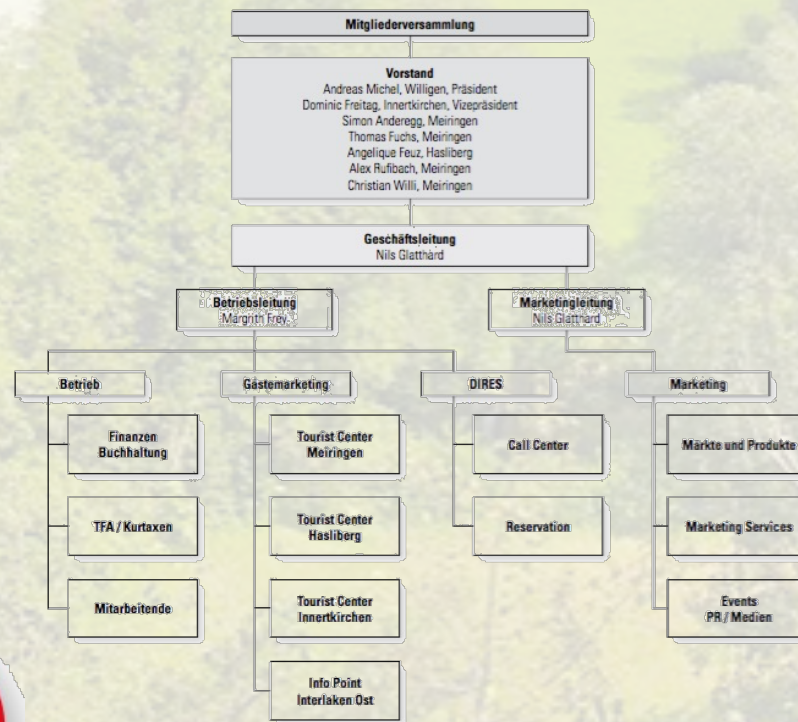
Mitgliederversammlung

Vorstand
Andreas Michel, Willigen, Präsident
Dominic Freitag, Innertkirchen, Vizepräsident
Simon Anderegg, Meiringen
Thomas Fuchs, Meiringen
Angelique Feuz, Hasliberg
Alex Rufibach, Meiringen
Christian Willi, Meiringen

Geschäftsleitung
Nils Glatthard

Betriebsleitung
Margrith Frey

Marketingleitung
Nils Glatthard

Betrieb

Finanzen
Buchhaltung

TFA / Kurtaxen

Mitarbeitende

Gästemarketing

Tourist Center
Meiringen

Tourist Center
Hasliberg

Tourist Center
Innertkirchen

Info Point
Interlaken Ost

DIRES

Call Center

Reservation

Marketing

Märkte und Produkte

Marketing Services

Events
PR / Medien